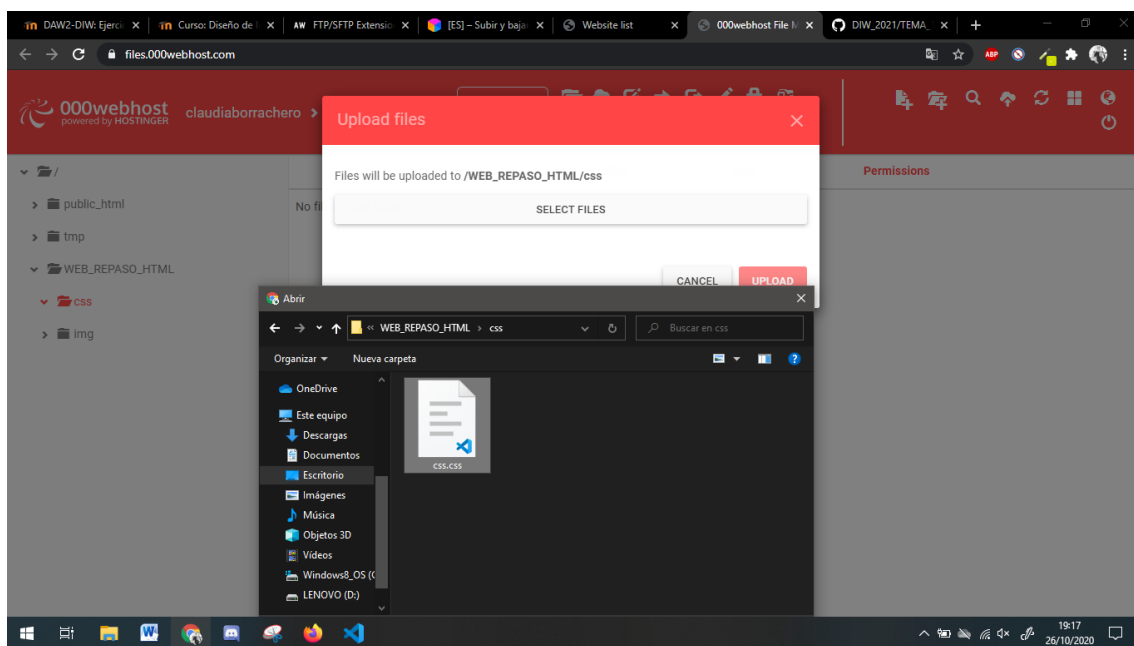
DAW2-DIW: Ejerci | Curso: Diseño de | FTP/SFTP Extensio | [ES] – Subir y baja | Website list | 000webhost File M | DIW_2021/TEMA_

files.000webhost.com

000webhost powered by HOSTINGER claudiaborrachero >

/
public_html
tmp
WEB_REPASO_HTML
css
img

Permissions

No fi

Upload files

Files will be uploaded to /WEB_REPASO_HTML/css

SELECT FILES

CANCEL UPLOAD

Abrir

« WEB_REPASO_HTML › css

Buscar en css

Organizar ▾ Nueva carpeta

OneDrive
Este equipo
Descargas
Documentos
Escritorio
Imágenes
Música
Objetos 3D
Vídeos
Windows8_OS (C
LENOVO (D:)

css.css

19:17
26/10/2020